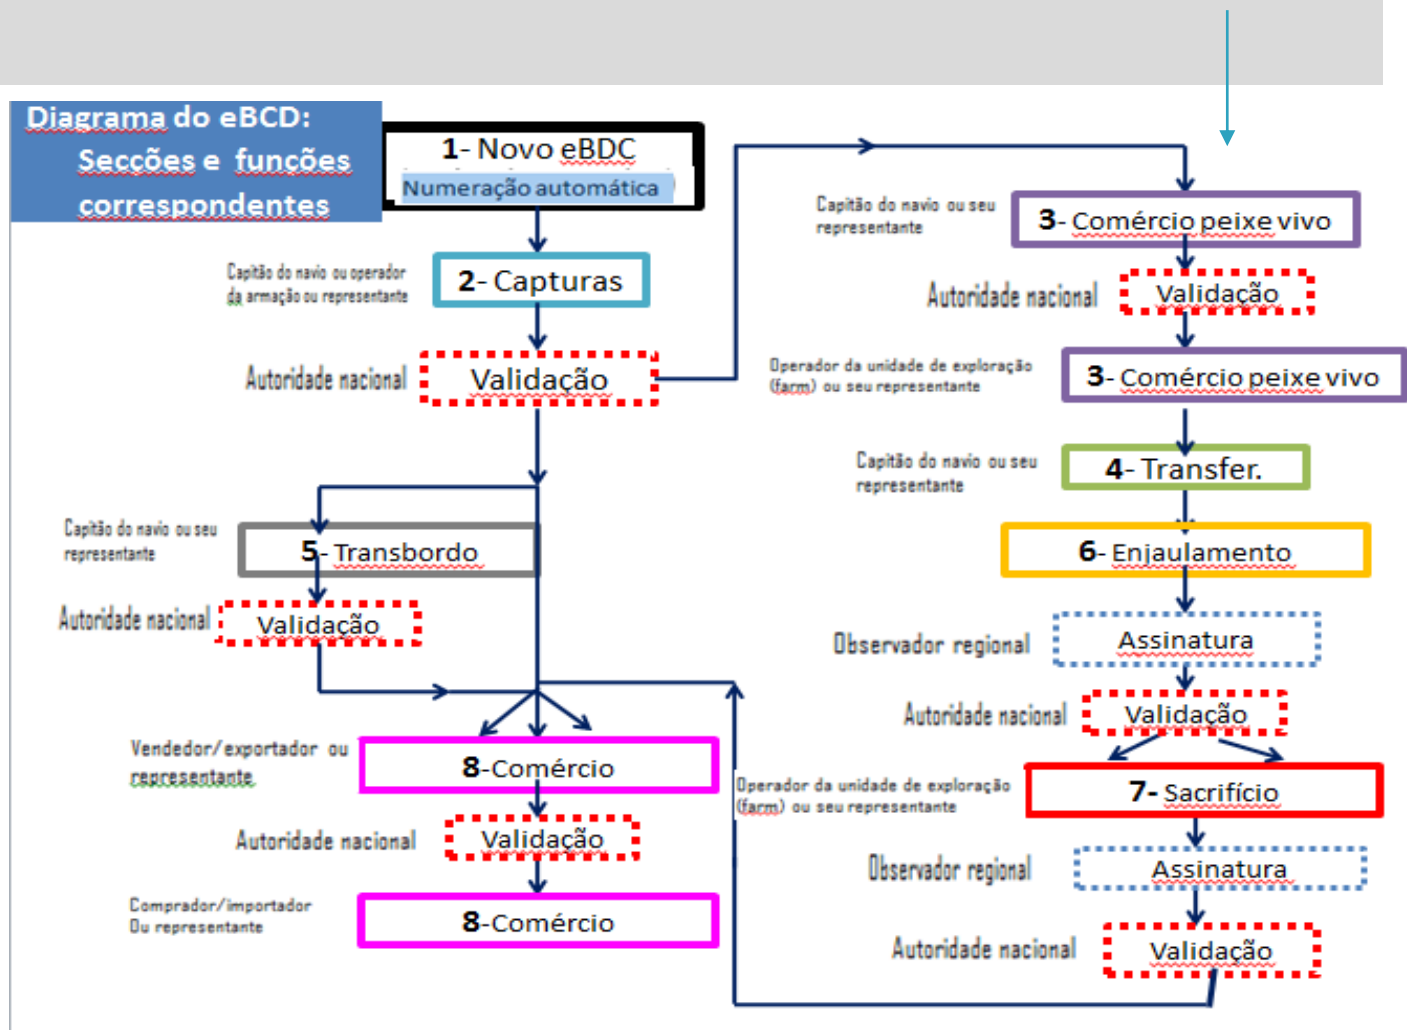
Diagrama do eBCD:
Secções e funções correspondentes

1- Novo eBDC
Numeração automática

Capitão do navio ou operador da armação ou representante
2- Capturas

Autoridade nacional
Validação

Capitão do navio ou seu representante
5- Transbordo

Autoridade nacional
Validação

Vendedor/exportador ou representante
8-Comércio

Autoridade nacional
Validação

Comprador/importador Ou representante
8-Comércio

Capitão do navio ou seu representante
3- Comércio peixe vivo

Autoridade nacional
Validação

Operador da unidade de exploração (farm) ou seu representante
3- Comércio peixe vivo

Capitão do navio ou seu representante
4- Transfer.

6- Enjaulamento

Observador regional
Assinatura

Autoridade nacional
Validação

Operador da unidade de exploração (farm) ou seu representante
7- Sacrifício

Observador regional
Assinatura

Autoridade nacional
Validação